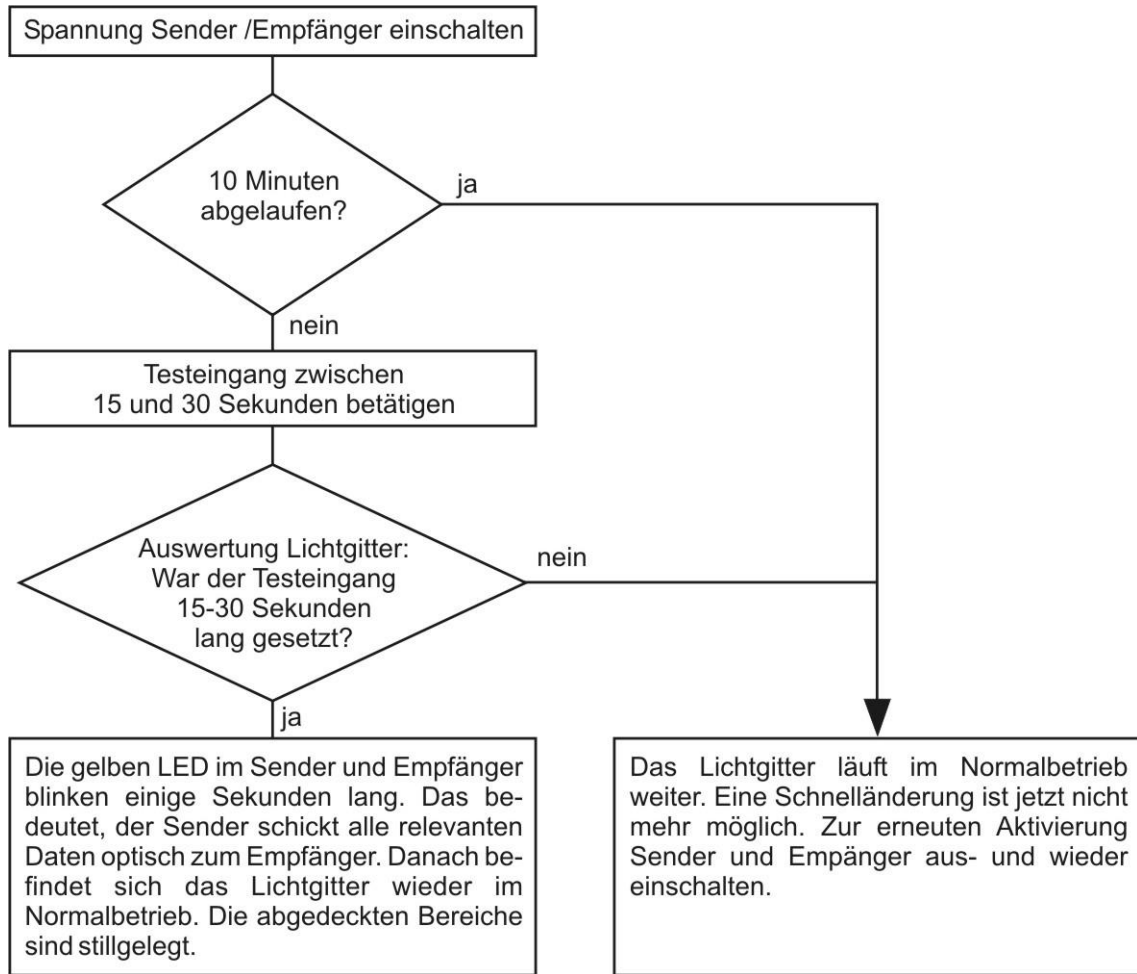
Spannung Sender /Empfänger einschalten

10 Minuten abgelaufen?

ja

nein

Testeingang zwischen 15 und 30 Sekunden betätigen

Auswertung Lichtgitter: War der Testeingang 15-30 Sekunden lang gesetzt?

nein

ja

Die gelben LED im Sender und Empfänger blinken einige Sekunden lang. Das bedeutet, der Sender schickt alle relevanten Daten optisch zum Empfänger. Danach befindet sich das Lichtgitter wieder im Normalbetrieb. Die abgedeckten Bereiche sind stillgelegt.

Das Lichtgitter läuft im Normalbetrieb weiter. Eine Schnelländerung ist jetzt nicht mehr möglich. Zur erneuten Aktivierung Sender und Empäenger aus- und wieder einschalten.